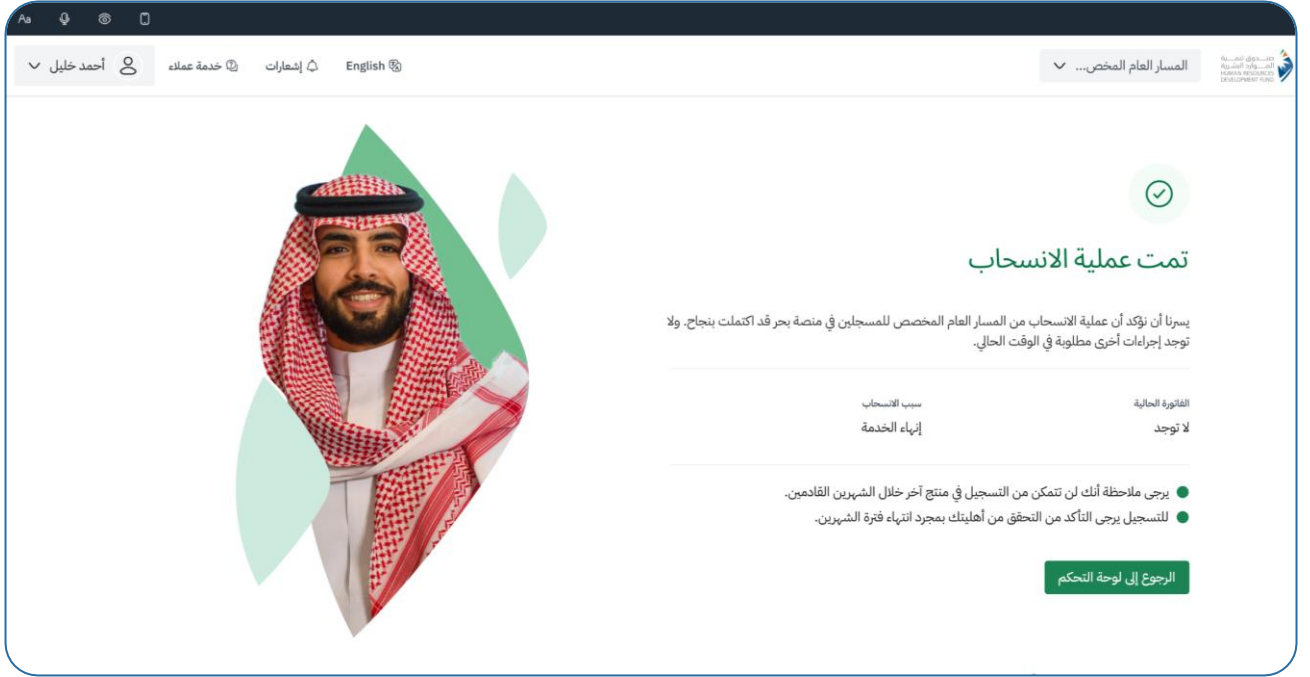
Aa

صندوق تنمية الموارد البشرية
HUMAN RESOURCES DEVELOPMENT FUND

المسار العام المخص...

English

إشعارات

خدمة عملاء

أحمد خليل

تمت عملية الانسحاب

يسرنا أن نؤكد أن عملية الانسحاب من المسار العام المخصص للمسجلين في منصة بحر قد اكتملت بنجاح. ولا توجد إجراءات أخرى مطلوبة في الوقت الحالي.

| الفاتورة الحالية | سبب الانسحاب |
|---|---|
| لا توجد | إنهاء الخدمة |

يرجى ملاحظة أنك لن تتمكن من التسجيل في منتج آخر خلال الشهرين القادمين.

للتسجيل يرجى التأكد من التحقق من أهليتك بمجرد انتهاء فترة الشهرين.

الرجوع إلى لوحة التحكم